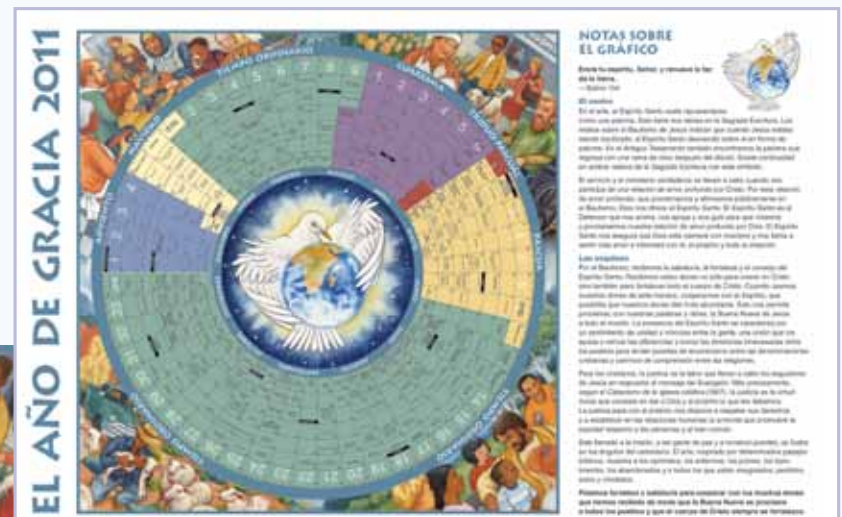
EL AÑO DE GRACIA 2011

TIEMPO ORDINARIO

CUARESMA

ADVIENTO

NAVIDAD

TIEMPO PASCUAL

NOTAS SOBRE EL GRÁFICO

Envía tu espíritu, Señor, y renueva la faz de la tierra.
— Salmo 104

El soplo
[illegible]

Las lenguas
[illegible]

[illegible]

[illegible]